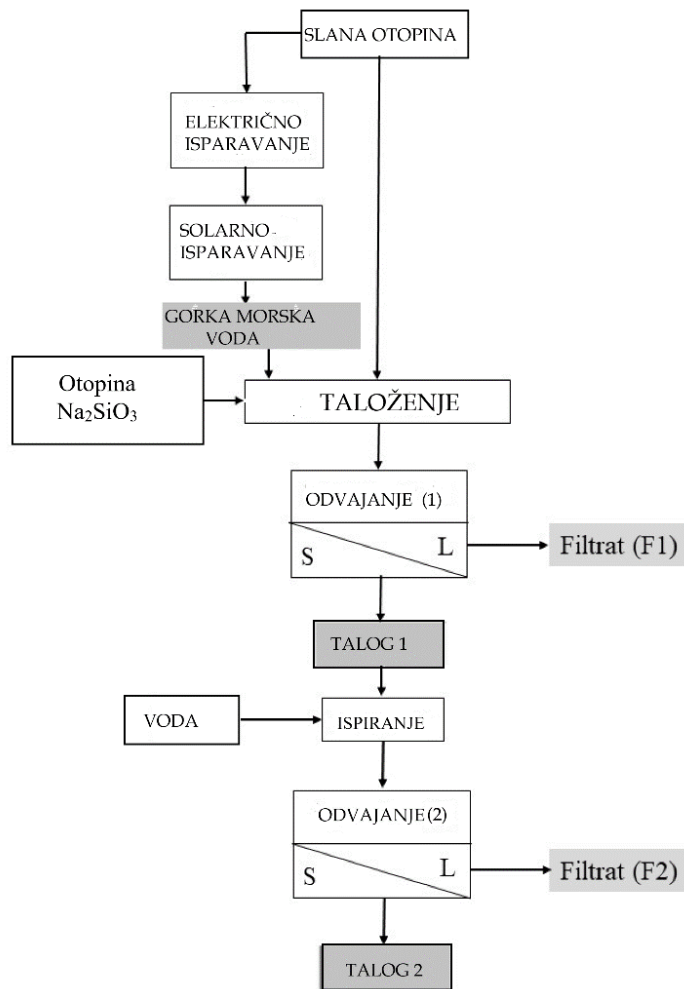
SLANA OTOPINA

ELEKTRIČNO ISPARAVANJE

SOLARNO ISPARAVANJE

GORKA MORSKA VODA

Otopina $Na_2SiO_3$

TALOŽENJE

ODVAJANJE (1)

S

L

Filtrat (F1)

TALOG 1

VODA

ISPIRANJE

ODVAJANJE (2)

S

L

Filtrat (F2)

TALOG 2